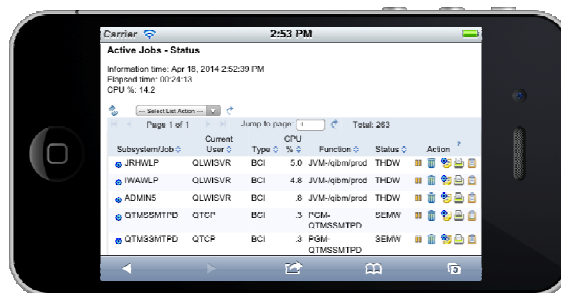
Carrier 2:53 PM

Active Jobs - Status

Information time: Apr 18, 2014 2:52:39 PM
Elapsed time: 00:24:13
CPU %: 14.2

-- Select List Action --

Page 1 of 1 Jump to page 1 Total: 263

| Subsystem/Job | Current User | Type | CPU % | Function | Status | Action |
|---|---|---|---|---|---|---|
| JRHWLP | QLWISVR | BCI | 5.0 | JVM-/qibm/prod | THDW | |
| IWAWLP | QLWISVR | BCI | 4.8 | JVM-/qibm/prod | THDW | |
| ADMIN5 | QLWISVR | BCI | .8 | JVM-/qibm/prod | THDW | |
| QTMSSMTPD | QTCP | BCI | .3 | PGM-QTMSSMTPD | SEMW | |
| QTMSSMTPD | QTCP | BCI | .3 | PGM-QTMSSMTPD | SEMW | |